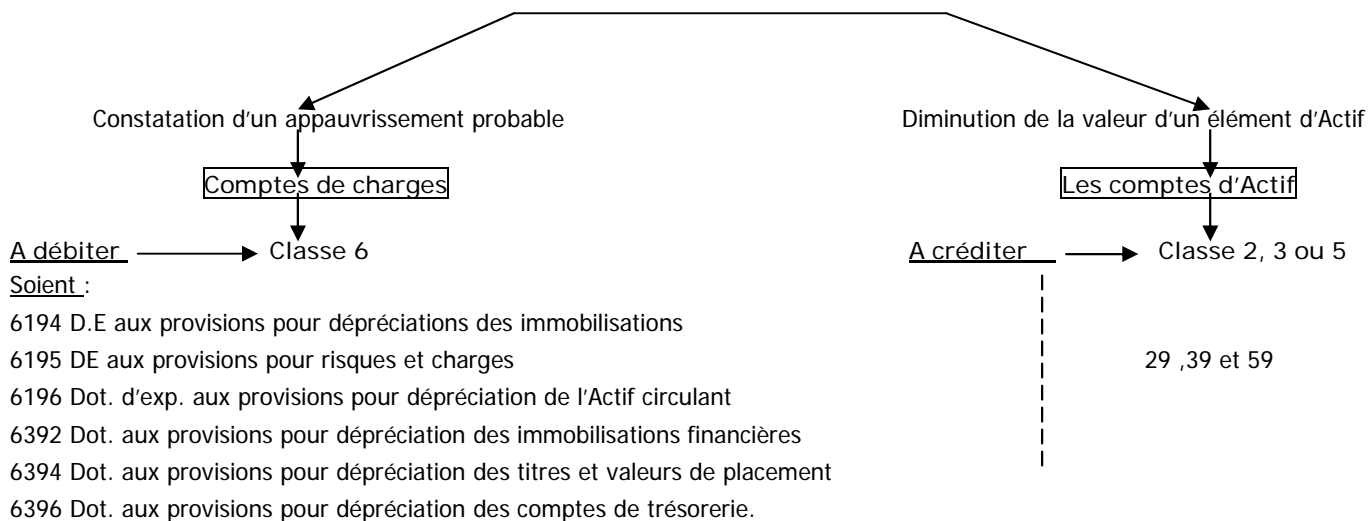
Constatation d'un appauvrissement probable

Comptes de charges

A débiter → Classe 6

Diminution de la valeur d'un élément d'Actif

Les comptes d'Actif

A créditer → Classe 2, 3 ou 5

Soient :

6194 D.E aux provisions pour dépréciations des immobilisations

6195 DE aux provisions pour risques et charges

6196 Dot. d'exp. aux provisions pour dépréciation de l'Actif circulant

6392 Dot. aux provisions pour dépréciation des immobilisations financières

6394 Dot. aux provisions pour dépréciation des titres et valeurs de placement

6396 Dot. aux provisions pour dépréciation des comptes de trésorerie.

29 ,39 et 59